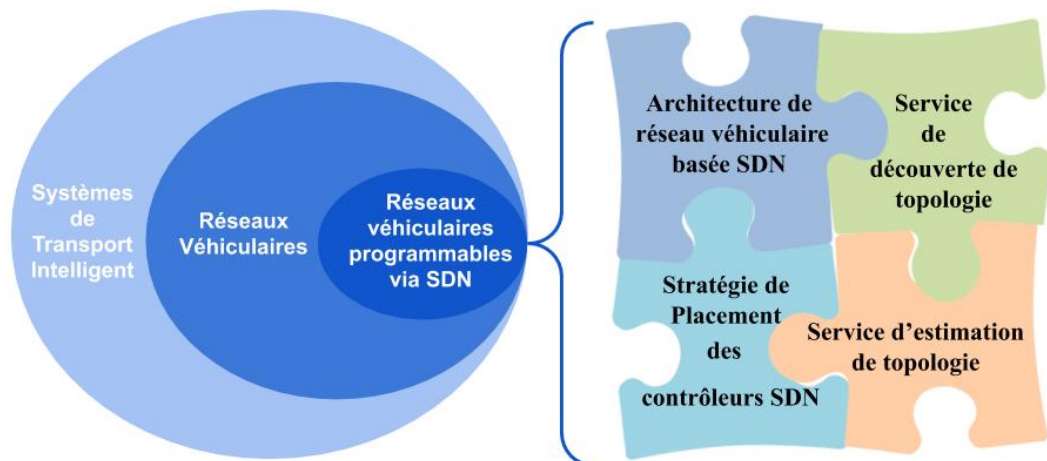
Systèmes de Transport Intelligent

Réseaux Véhiculaires

Réseaux véhiculaires programmables via SDN

Architecture de réseau véhiculaire basée SDN

Service de découverte de topologie

Stratégie de Placement des contrôleurs SDN

Service d'estimation de topologie